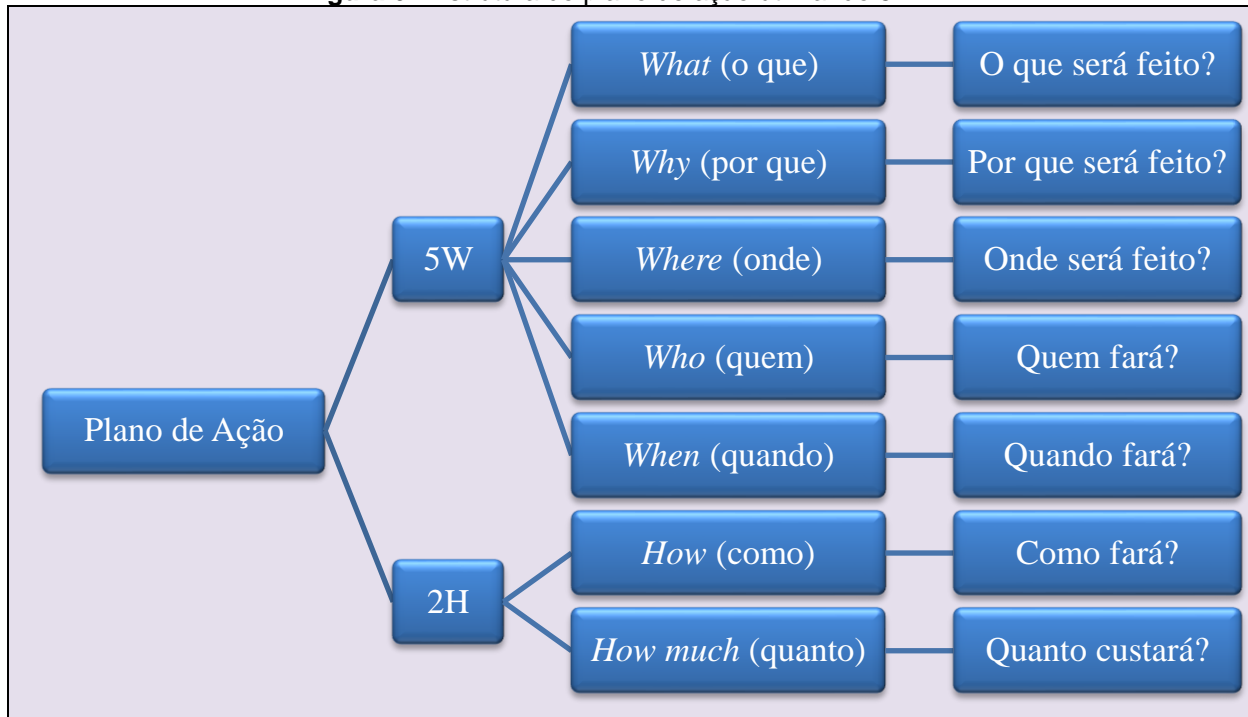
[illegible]

Plano de Ação

5W

2H

*What* (o que)

O que será feito?

*Why* (por que)

Por que será feito?

*Where* (onde)

Onde será feito?

*Who* (quem)

Quem fará?

*When* (quando)

Quando fará?

*How* (como)

Como fará?

*How much* (quanto)

Quanto custará?